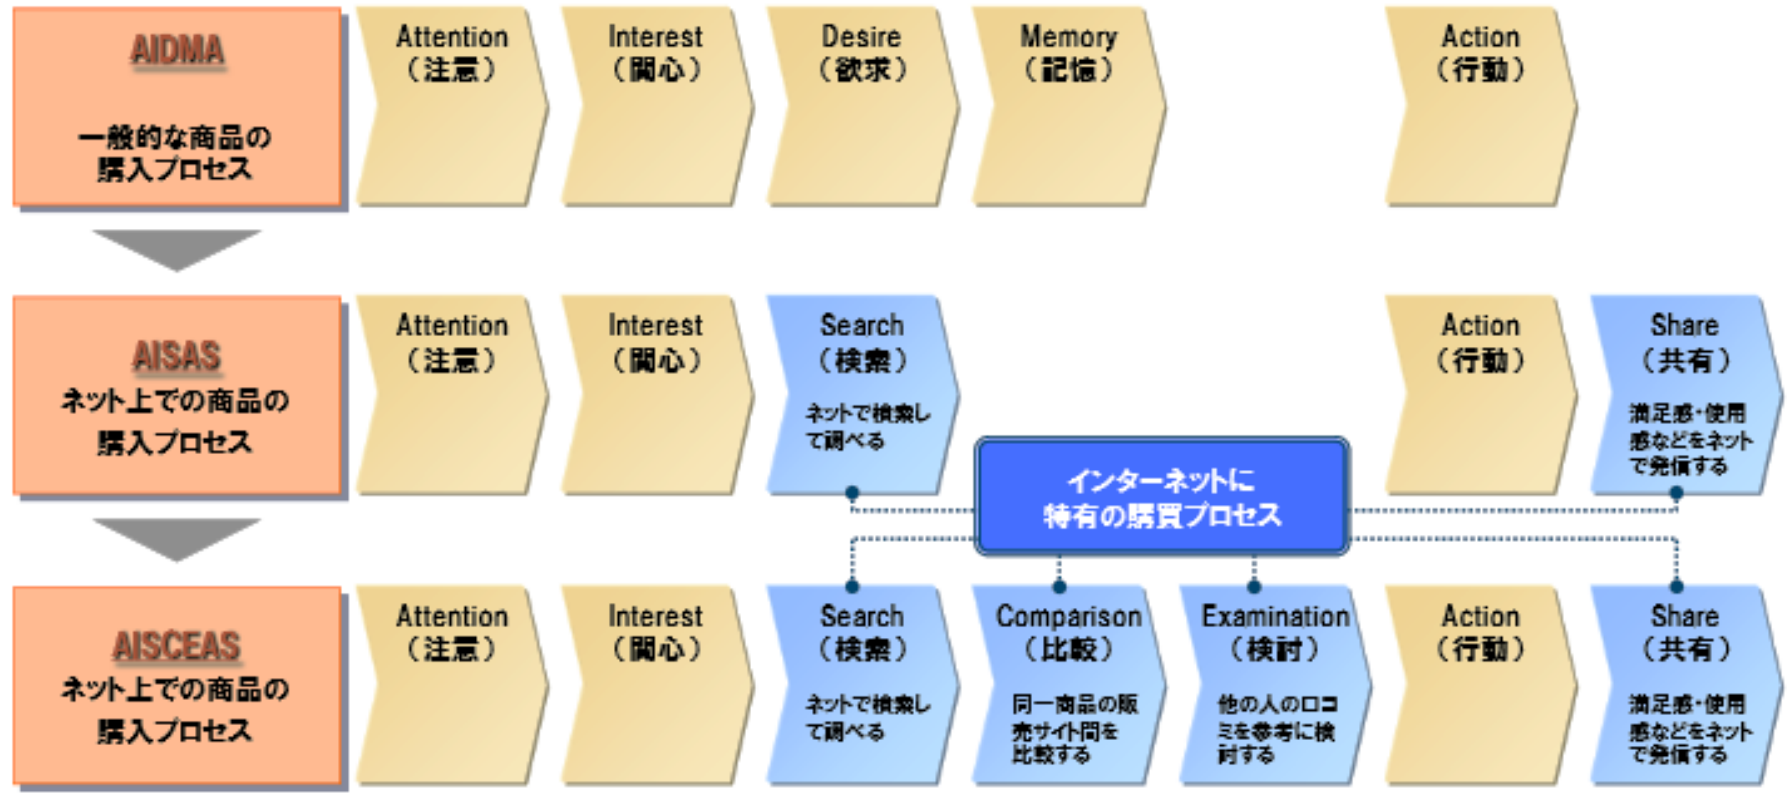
AIDMA

一般的な商品の購入プロセス

Attention（注意）

Interest（関心）

Desire（欲求）

Memory（記憶）

Action（行動）

AISAS

ネット上での商品の購入プロセス

Attention（注意）

Interest（関心）

Search（検索）

ネットで検索して調べる

Action（行動）

Share（共有）

満足感・使用感などをネットで発信する

インターネットに特有の購買プロセス

AISCEAS

ネット上での商品の購入プロセス

Attention（注意）

Interest（関心）

Search（検索）

ネットで検索して調べる

Comparison（比較）

同一商品の販売サイト間を比較する

Examination（検討）

他の人の口コミを参考に検討する

Action（行動）

Share（共有）

満足感・使用感などをネットで発信する